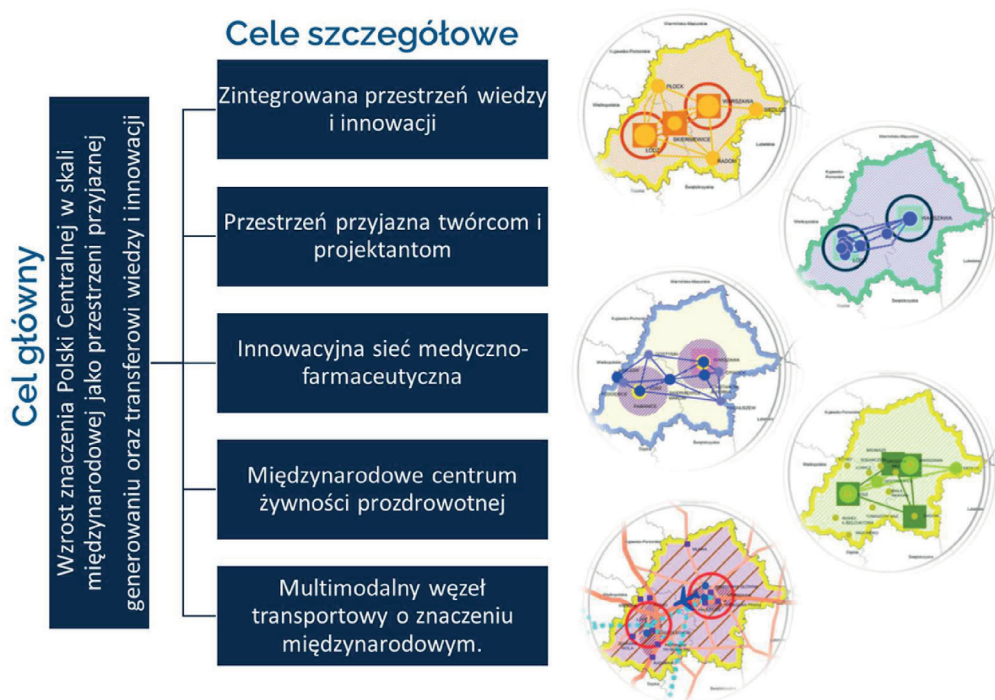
Cel główny

Wzrost znaczenia Polski Centralnej w skali międzynarodowej jako przestrzeni przyjaznej generowaniu oraz transferowi wiedzy i innowacji

Cele szczegółowe

Zintegrowana przestrzeń wiedzy i innowacji

Przestrzeń przyjazna twórcom i projektantom

Innowacyjna sieć medyczno-farmaceutyczna

Międzynarodowe centrum żywności prozdrowotnej

Multimodalny węzeł transportowy o znaczeniu międzynarodowym.

PŁOCK
WARSZAWA
SIEDLCE
SKIERNIEWICE
ŁÓDŹ
RADOM
WARSZAWA
ŁÓDŹ
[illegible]
PABIANICE
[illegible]